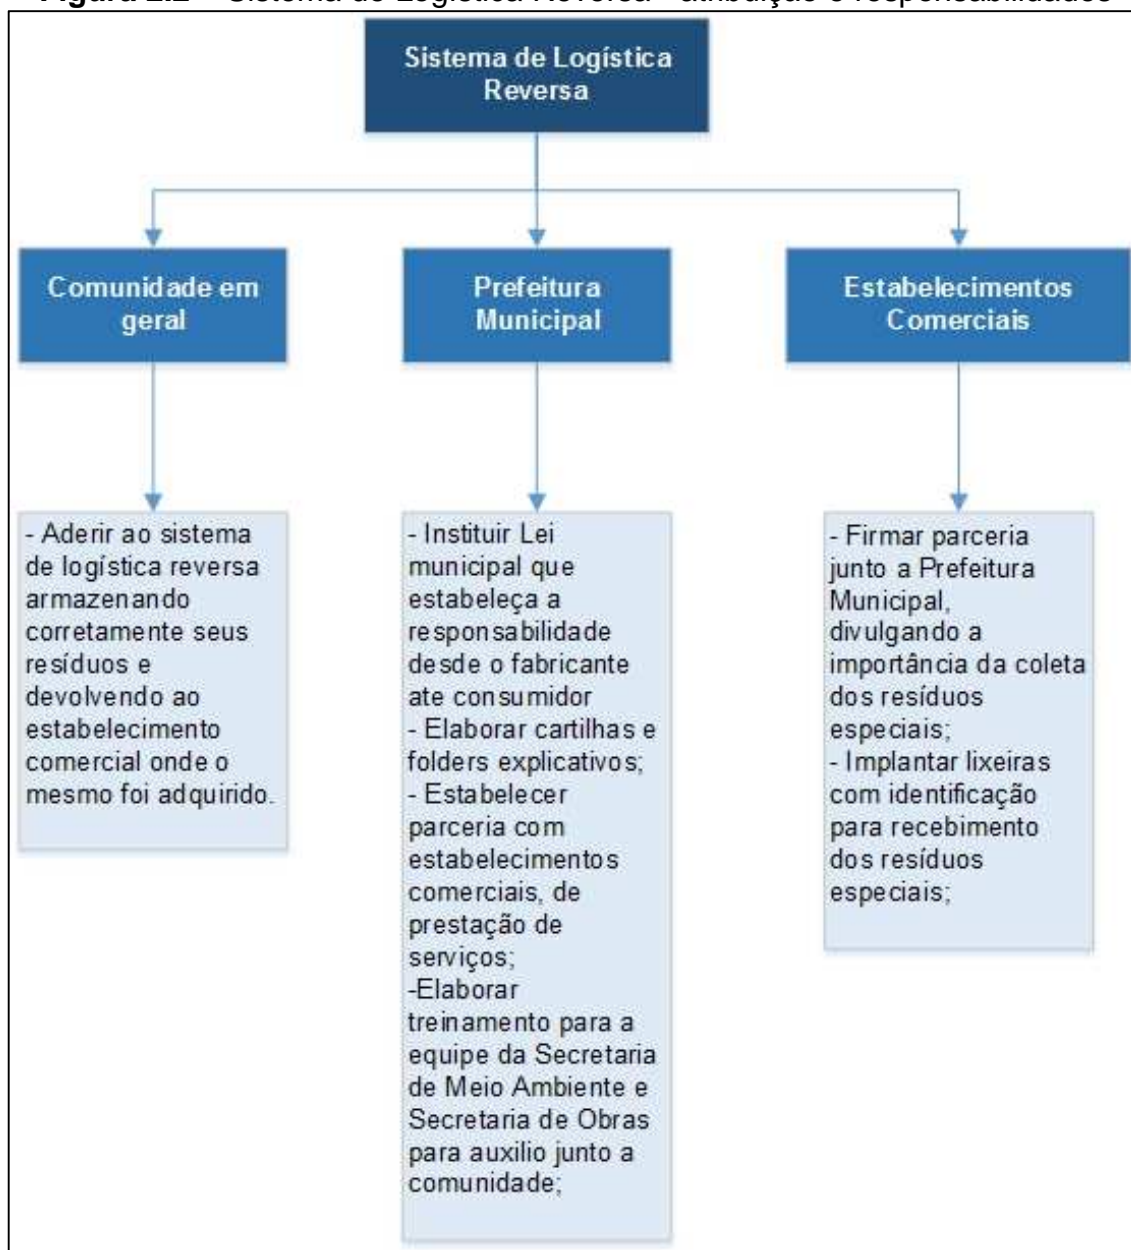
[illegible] – Sistema de Logística Reversa - atribuição e responsabilidades

Sistema de Logística Reversa

Comunidade em geral

Prefeitura Municipal

Estabelecimentos Comerciais

- Aderir ao sistema de logística reversa armazenando corretamente seus resíduos e devolvendo ao estabelecimento comercial onde o mesmo foi adquirido.

- Instituir Lei municipal que estabeleça a responsabilidade desde o fabricante ate consumidor
- Elaborar cartilhas e folders explicativos;
- Estabelecer parceria com estabelecimentos comerciais, de prestação de serviços;
-Elaborar treinamento para a equipe da Secretaria de Meio Ambiente e Secretaria de Obras para auxilio junto a comunidade;

- Firmar parceria junto a Prefeitura Municipal, divulgando a importância da coleta dos resíduos especiais;
- Implantar lixeiras com identificação para recebimento dos resíduos especiais;